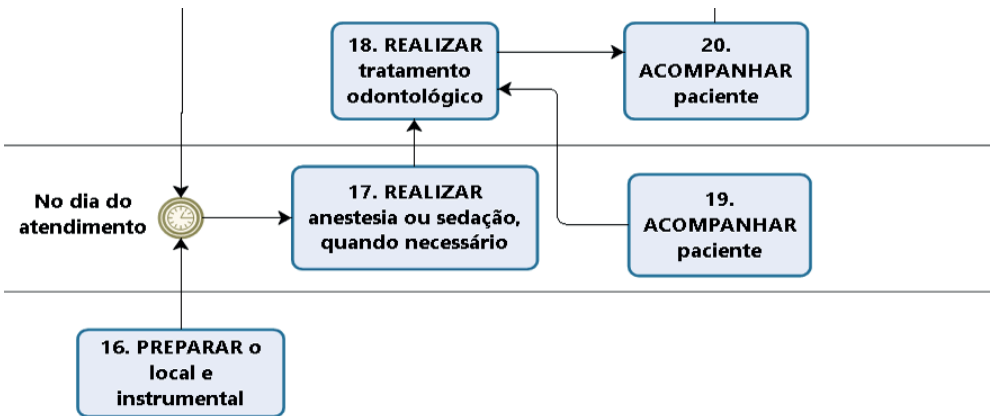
18. REALIZAR tratamento odontológico

20. ACOMPANHAR paciente

No dia do atendimento

17. REALIZAR anestesia ou sedação, quando necessário

19. ACOMPANHAR paciente

16. PREPARAR o local e instrumental